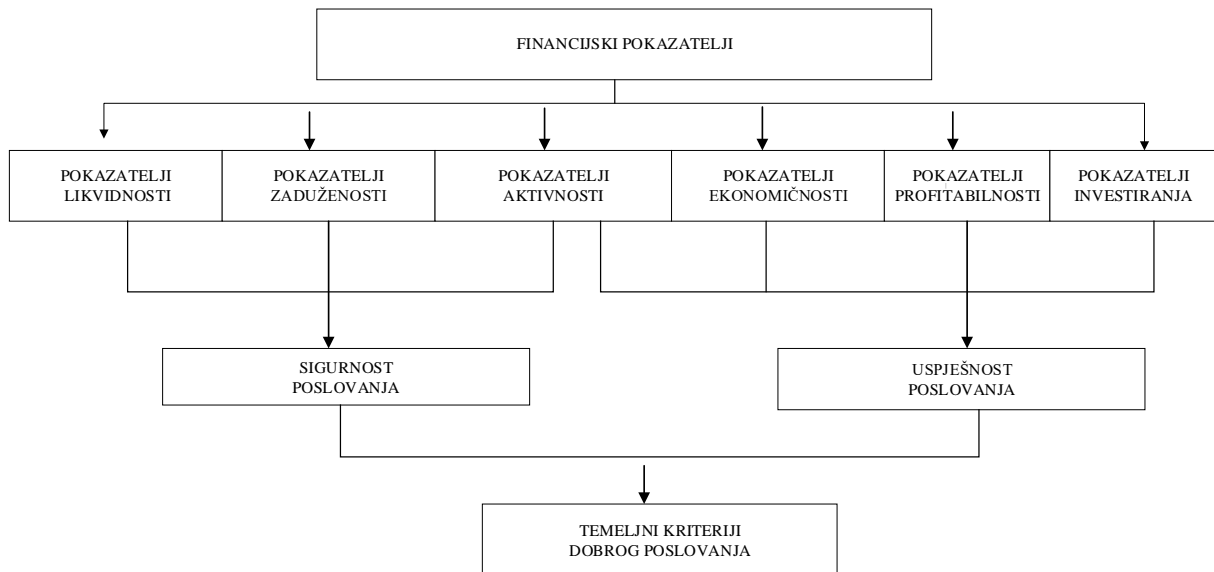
FINANCIJSKI POKAZATELJI

POKAZATELJI LIKVIDNOSTI

POKAZATELJI ZADUŽENOSTI

POKAZATELJI AKTIVNOSTI

POKAZATELJI EKONOMIČNOSTI

POKAZATELJI PROFITABILNOSTI

POKAZATELJI INVESTIRANJA

SIGURNOST POSLOVANJA

USPJEŠNOST POSLOVANJA

TEMELJNI KRITERIJI DOBROG POSLOVANJA